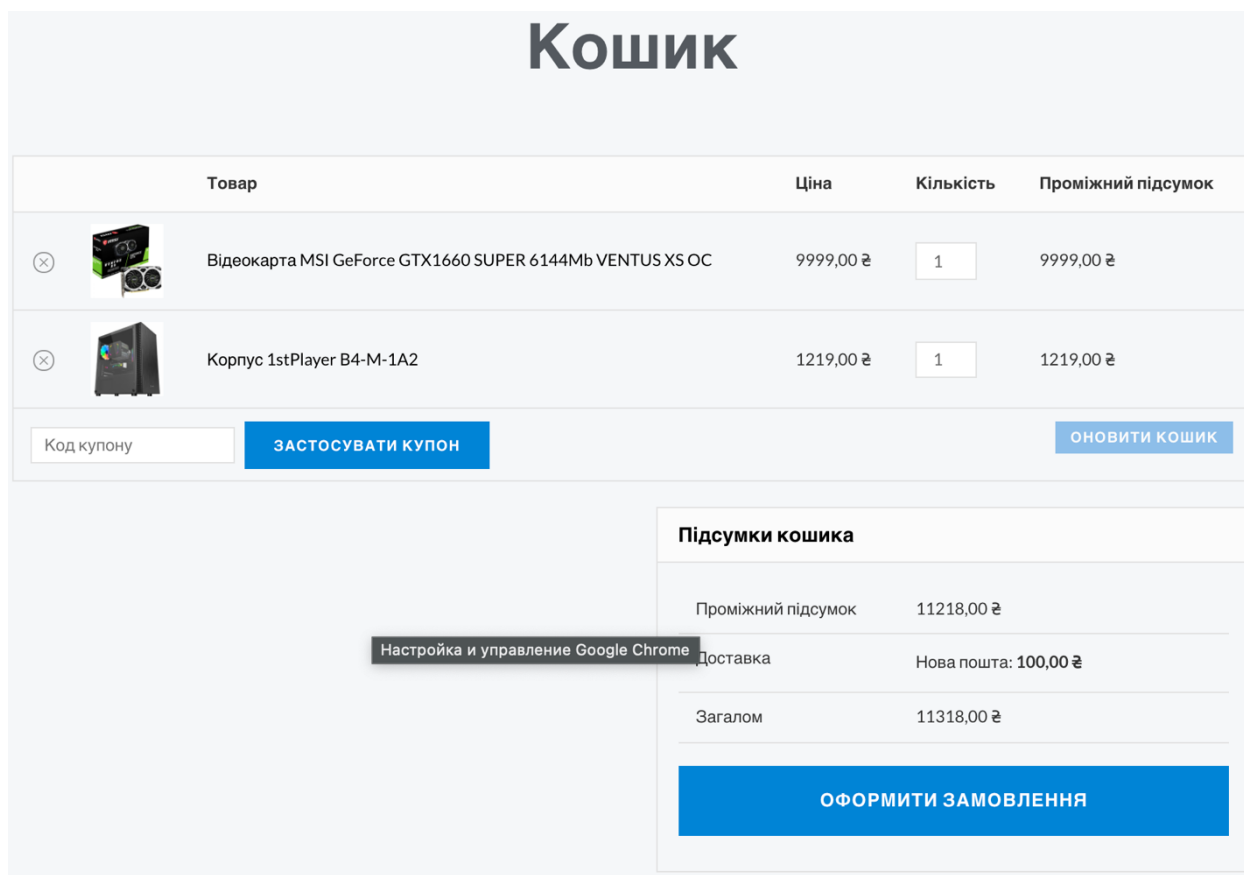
Кошик

| | | Товар | Ціна | Кількість | Проміжний підсумок |
|---|---|---|---|---|---|
| ⊗ | | Відеокарта MSI GeForce GTX1660 SUPER 6144Mb VENTUS XS OC | 9999,00 ₴ | 1 | 9999,00 ₴ |
| ⊗ | | Корпус 1stPlayer B4-M-1A2 | 1219,00 ₴ | 1 | 1219,00 ₴ |

Код купону

ЗАСТОСУВАТИ КУПОН

ОНОВИТИ КОШИК

Підсумки кошика

| | |
|---|---|
| Проміжний підсумок | 11218,00 ₴ |
| Доставка | Нова пошта: **100,00 ₴** |
| Загалом | 11318,00 ₴ |

Настройка и управление Google Chrome

ОФОРМИТИ ЗАМОВЛЕННЯ